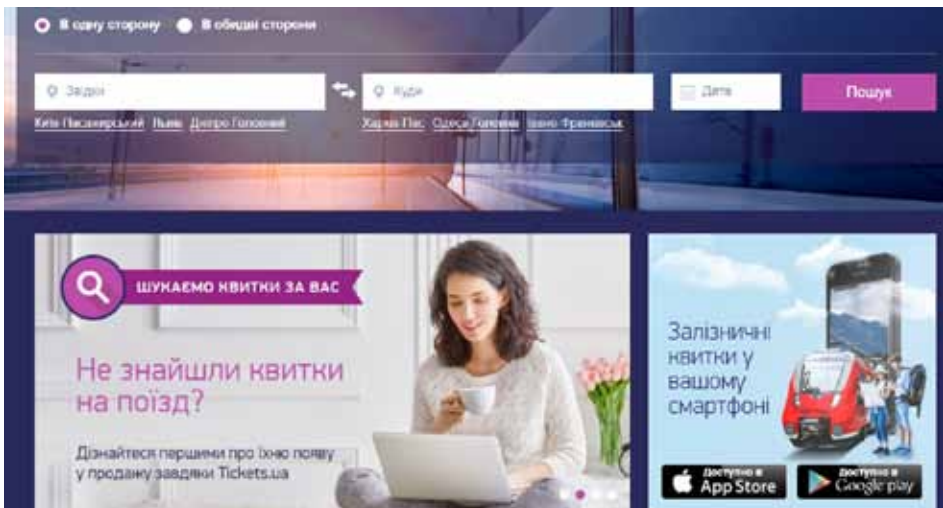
В одну сторону В обидві сторони

Звідки

Куди

Дата

Пошук

Київ Пасажирський Львів Дніпро Головний

Харків Пас Одеса Головна Івано-Франківськ

ШУКАЄМО КВИТКИ ЗА ВАС

Не знайшли квитки на поїзд?

Дізнайтеся першими про їхню появу у продажу завдяки Tickets.ua

Залізничні квитки у вашому смартфоні

Доступно в App Store

Доступно в Google play